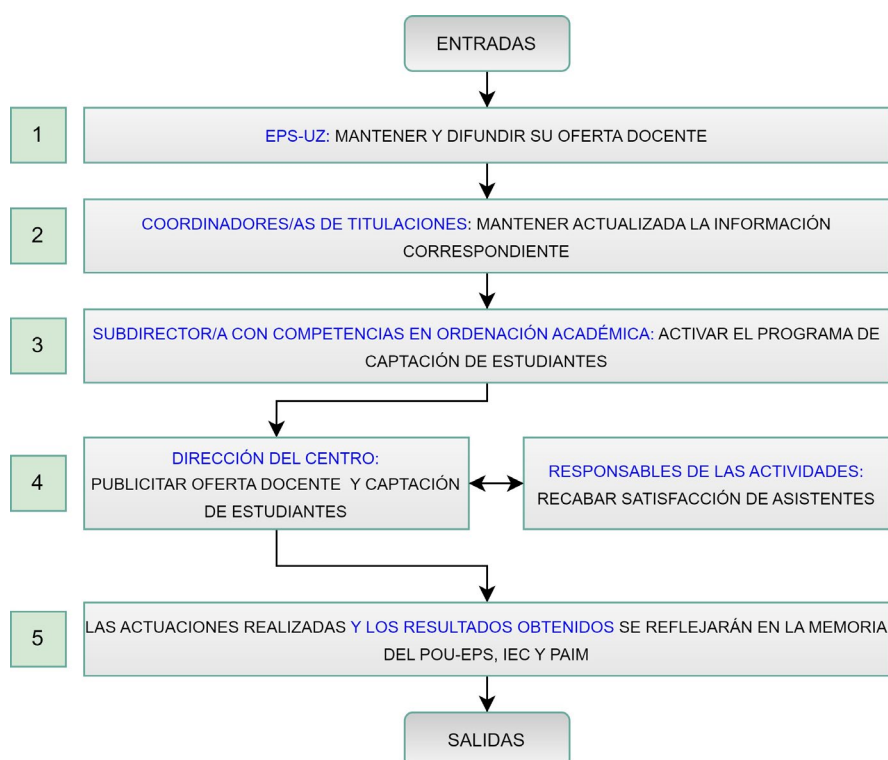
ENTRADAS

1

EPS-UZ: MANTENER Y DIFUNDIR SU OFERTA DOCENTE

2

COORDINADORES/AS DE TITULACIONES: MANTENER ACTUALIZADA LA INFORMACIÓN CORRESPONDIENTE

3

SUBDIRECTOR/A CON COMPETENCIAS EN ORDENACIÓN ACADÉMICA: ACTIVAR EL PROGRAMA DE CAPTACIÓN DE ESTUDIANTES

4

DIRECCIÓN DEL CENTRO: PUBLICITAR OFERTA DOCENTE Y CAPTACIÓN DE ESTUDIANTES

RESPONSABLES DE LAS ACTIVIDADES: RECABAR SATISFACCIÓN DE ASISTENTES

5

LAS ACTUACIONES REALIZADAS Y LOS RESULTADOS OBTENIDOS SE REFLEJARÁN EN LA MEMORIA DEL POU-EPS, IEC Y PAIM

SALIDAS